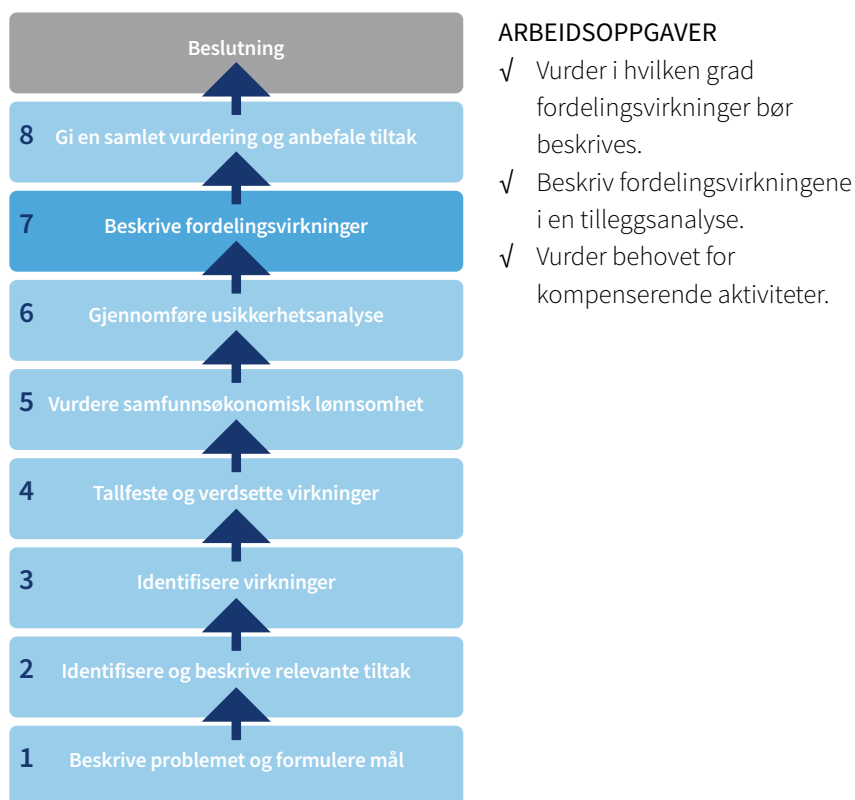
Beslutning

8 Gi en samlet vurdering og anbefale tiltak

7 Beskrive fordelingsvirkninger

6 Gjennomføre usikkerhetsanalyse

5 Vurdere samfunnsøkonomisk lønnsomhet

4 Tallfeste og verdsette virkninger

3 Identifisere virkninger

2 Identifisere og beskrive relevante tiltak

1 Beskrive problemet og formulere mål

ARBEIDSOPPGAVER

√ Vurder i hvilken grad fordelingsvirkninger bør beskrives.

√ Beskriv fordelingsvirkningene i en tilleggsanalyse.

√ Vurder behovet for kompenserende aktiviteter.